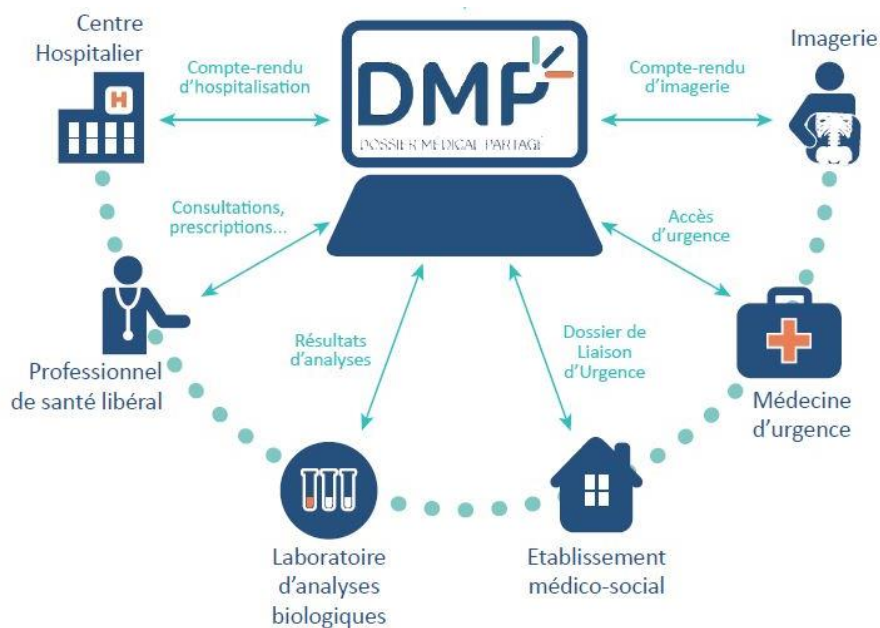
Centre Hospitalier

H

Compte-rendu d'hospitalisation

DMP

DOSSIER MEDICAL PARTAGÉ

Compte-rendu d'imagerie

Imagerie

Consultations, prescriptions...

Accès d'urgence

Résultats d'analyses

Dossier de Liaison d'Urgence

Professionnel de santé libéral

Médecine d'urgence

Laboratoire d'analyses biologiques

Etablissement médico-social